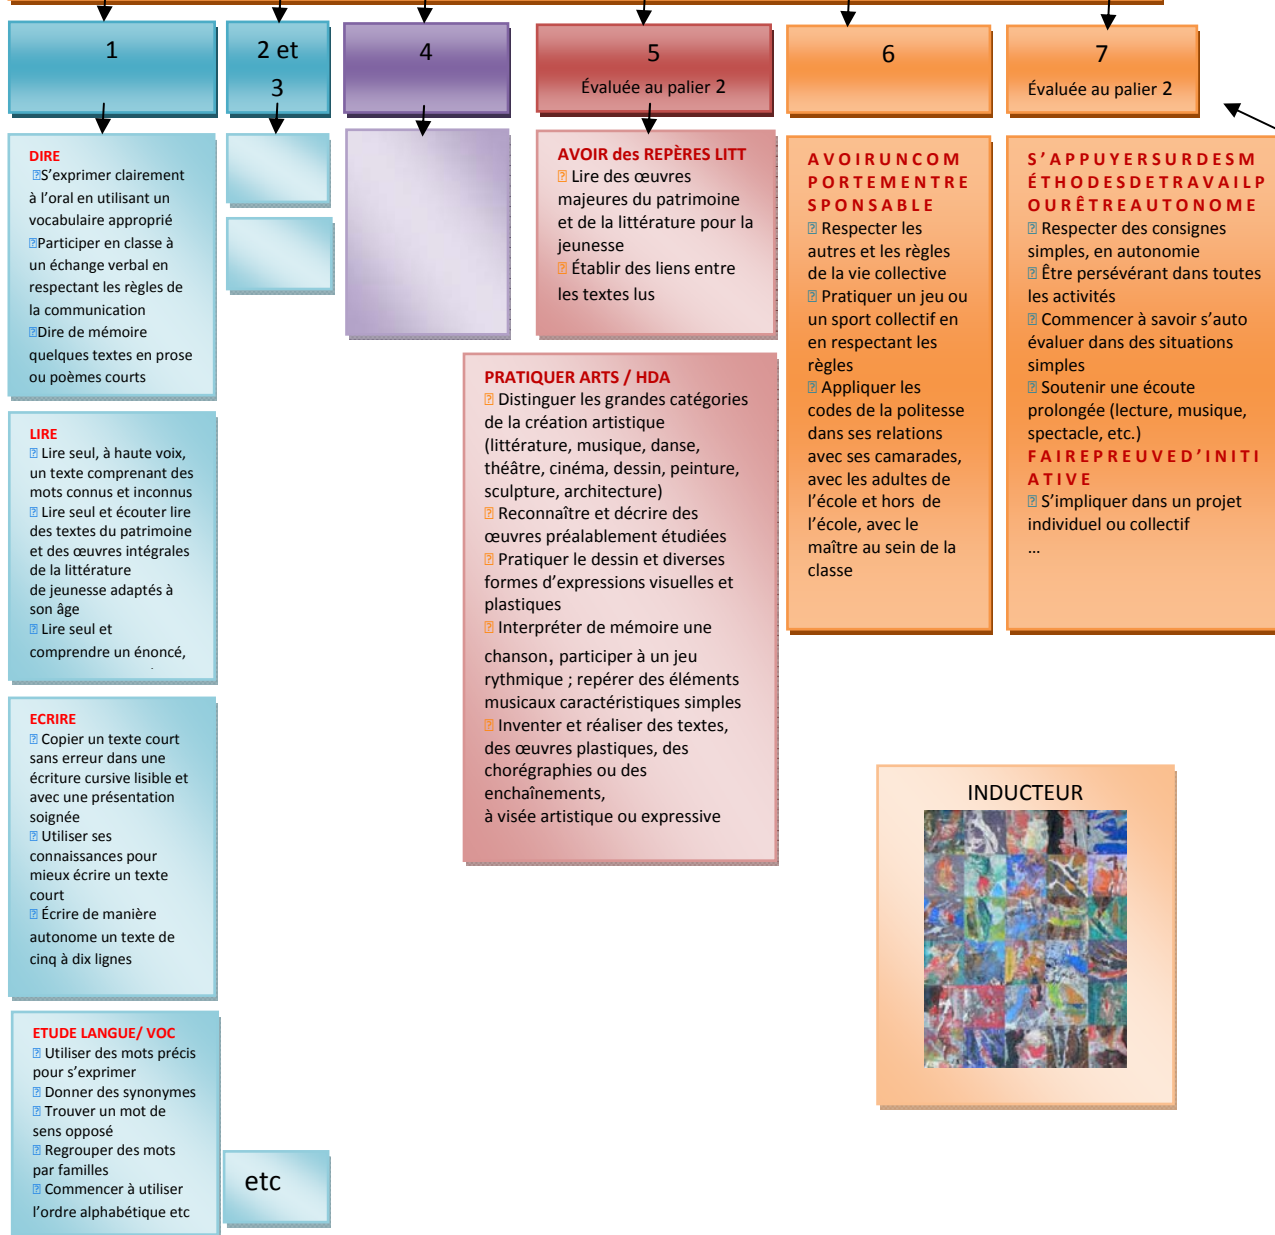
1

2 et 3

4

5
Évaluée au palier 2

6

7
Évaluée au palier 2

DIRE
S'exprimer clairement à l'oral en utilisant un vocabulaire approprié
Participer en classe à un échange verbal en respectant les règles de la communication
Dire de mémoire quelques textes en prose ou poèmes courts

LIRE
Lire seul, à haute voix, un texte comprenant des mots connus et inconnus
Lire seul et écouter lire des textes du patrimoine et des œuvres intégrales de la littérature de jeunesse adaptés à son âge
Lire seul et comprendre un énoncé,

ECRIRE
Copier un texte court sans erreur dans une écriture cursive lisible et avec une présentation soignée
Utiliser ses connaissances pour mieux écrire un texte court
Écrire de manière autonome un texte de cinq à dix lignes

ETUDE LANGUE/ VOC
Utiliser des mots précis pour s'exprimer
Donner des synonymes
Trouver un mot de sens opposé
Regrouper des mots par familles
Commencer à utiliser l'ordre alphabétique etc

etc

AVOIR des REPÈRES LITT
Lire des œuvres majeures du patrimoine et de la littérature pour la jeunesse
Établir des liens entre les textes lus

PRATIQUER ARTS / HDA
Distinguer les grandes catégories de la création artistique (littérature, musique, danse, théâtre, cinéma, dessin, peinture, sculpture, architecture)
Reconnaître et décrire des œuvres préalablement étudiées
Pratiquer le dessin et diverses formes d'expressions visuelles et plastiques
Interpréter de mémoire une chanson, participer à un jeu rythmique ; repérer des éléments musicaux caractéristiques simples
Inventer et réaliser des textes, des œuvres plastiques, des chorégraphies ou des enchaînements, à visée artistique ou expressive

AVOIRUNCOMPORTEMENTRESPONSABLE
Respecter les autres et les règles de la vie collective
Pratiquer un jeu ou un sport collectif en en respectant les règles
Appliquer les codes de la politesse dans ses relations avec ses camarades, avec les adultes de l'école et hors de l'école, avec le maître au sein de la classe

S'APPUYERSURDESMÉTHODESDETRAVAILPOURÊTREAUTONOME
Respecter des consignes simples, en autonomie
Être persévérant dans toutes les activités
Commencer à savoir s'auto évaluer dans des situations simples
Soutenir une écoute prolongée (lecture, musique, spectacle, etc.)
FAIREPREUVED'INITIATIVE
S'impliquer dans un projet individuel ou collectif
...

INDUCTEUR